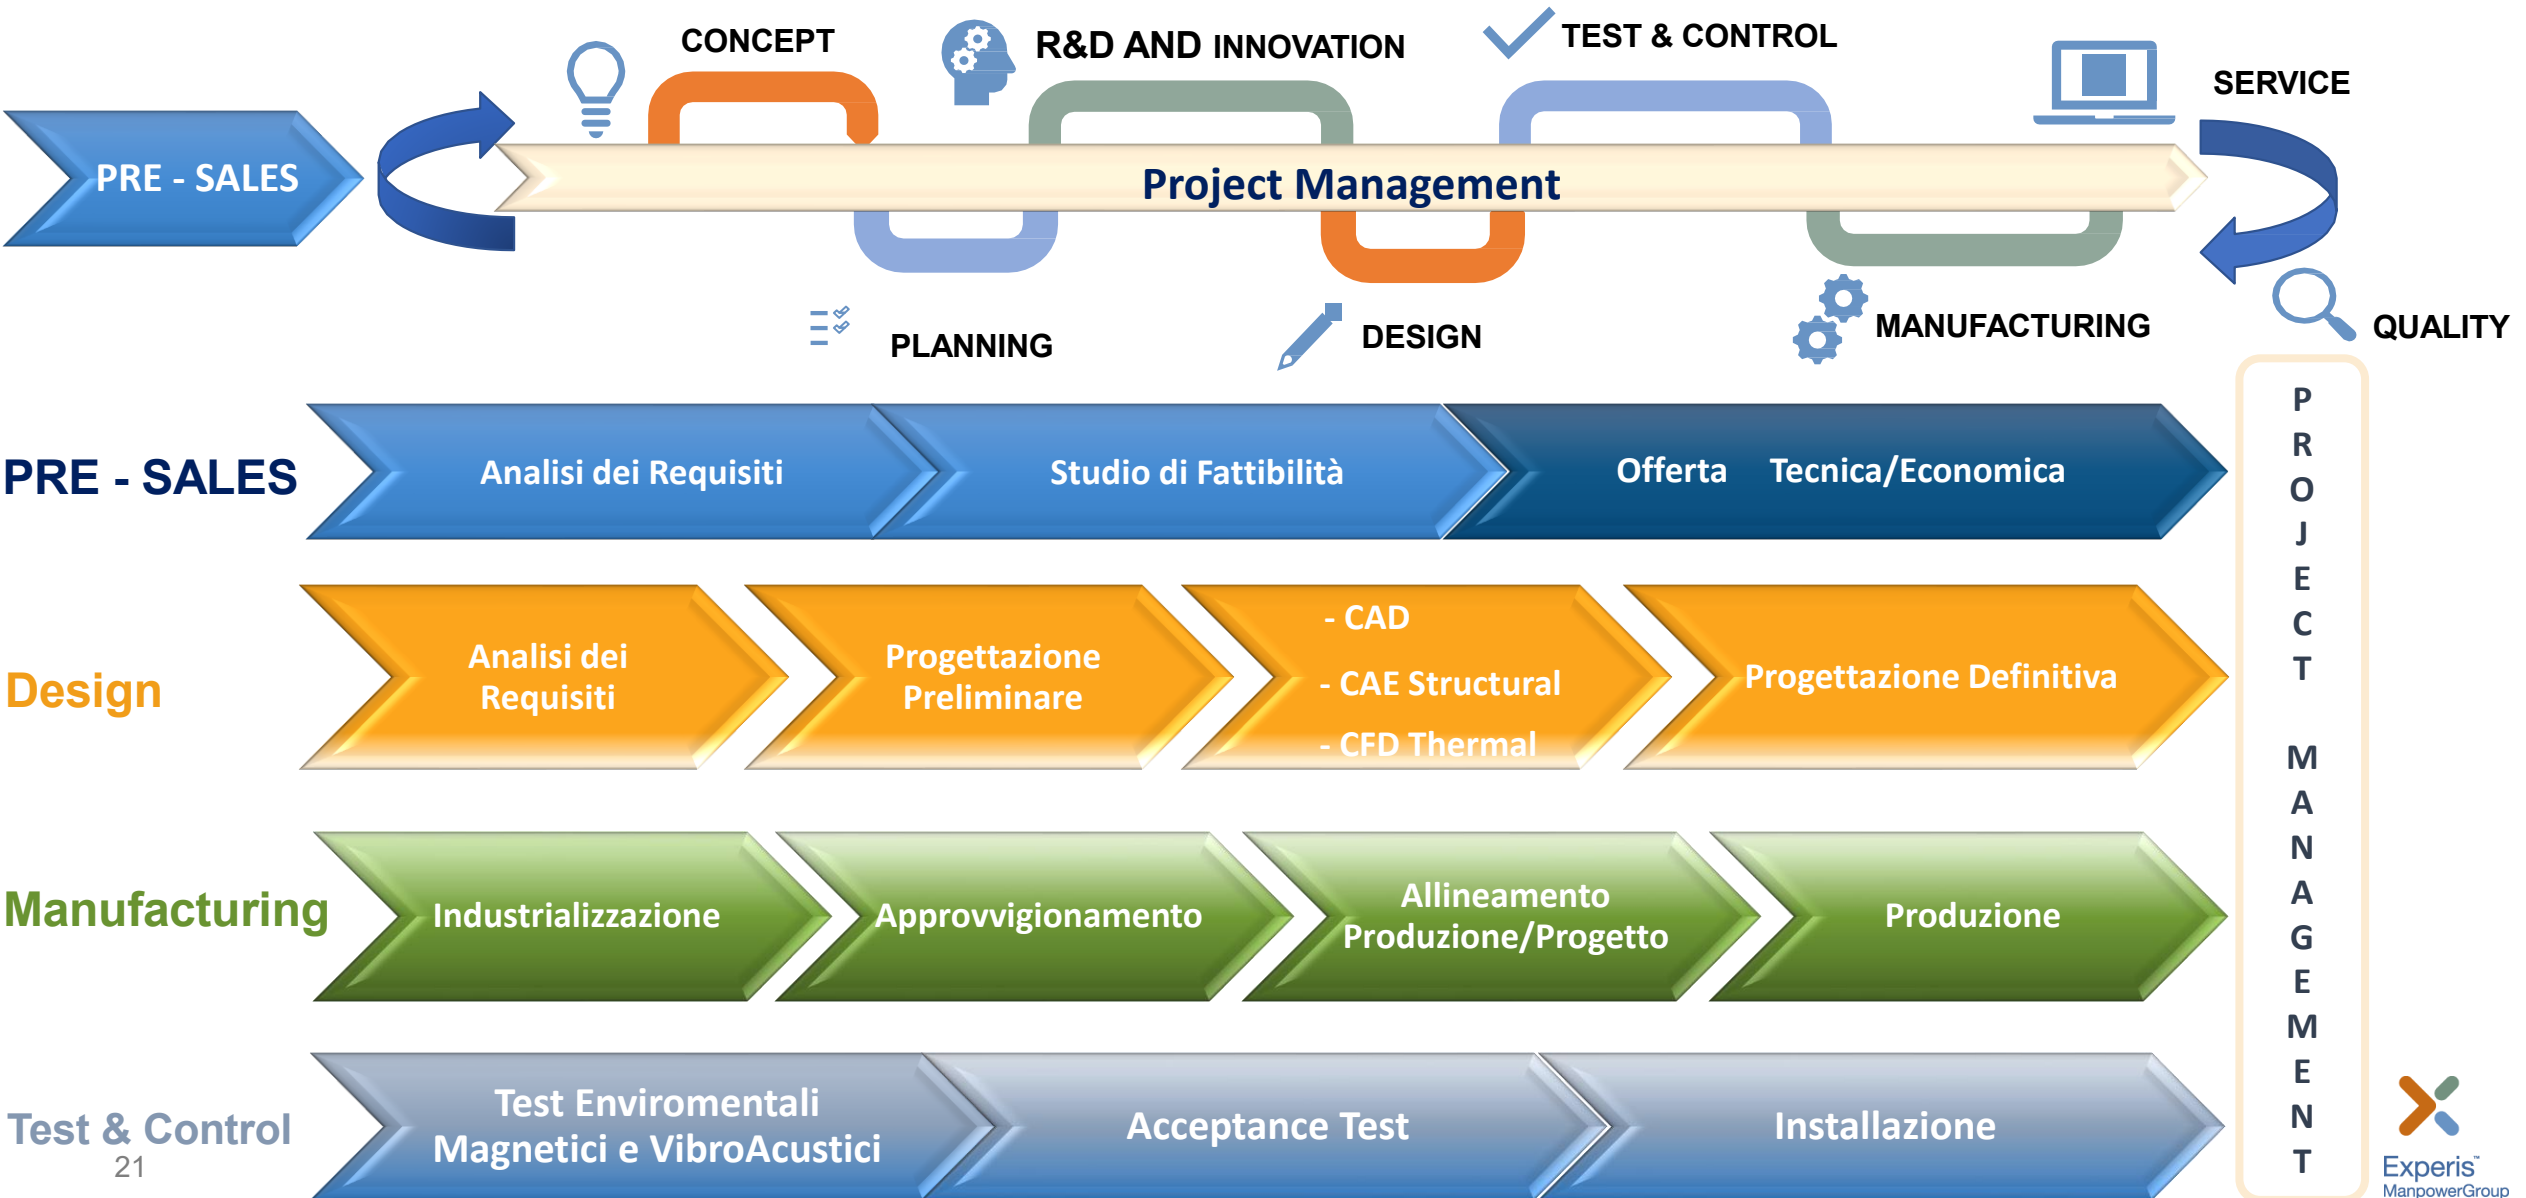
CONCEPT

R&D AND INNOVATION

TEST & CONTROL

SERVICE

PRE - SALES

Project Management

PLANNING

DESIGN

MANUFACTURING

QUALITY

PRE - SALES

Analisi dei Requisiti

Studio di Fattibilità

Offerta Tecnica/Economica

Design

Analisi dei Requisiti

Progettazione Preliminare

- CAD
- CAE Structural
- CFD Thermal

Progettazione Definitiva

Manufacturing

Industrializzazione

Approvvigionamento

Allineamento Produzione/Progetto

Produzione

Test & Control

21

Test Enviromentali Magnetici e VibroAcustici

Acceptance Test

Installazione

P R O J E C T M A N A G E M E N T

Experis™
ManpowerGroup